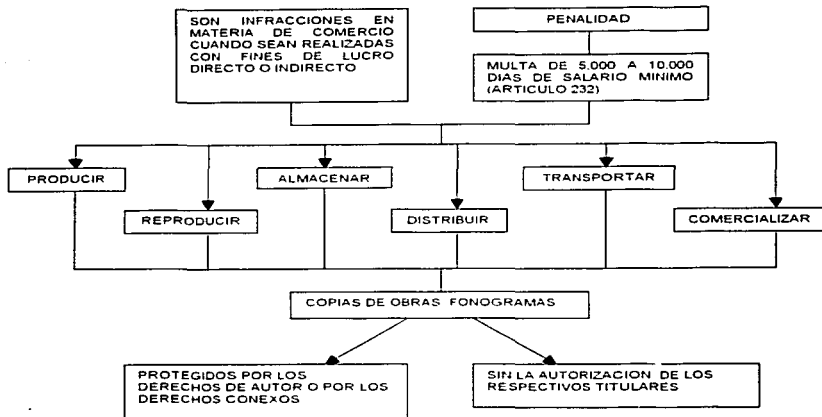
SON INFRACCIONES EN MATERIA DE COMERCIO CUANDO SEAN REALIZADAS CON FINES DE LUCRO DIRECTO O INDIRECTO

PENALIDAD

MULTA DE 5.000 A 10.000 DIAS DE SALARIO MINIMO (ARTICULO 232)

PRODUCIR

REPRODUCIR

ALMACENAR

DISTRIBUIR

TRANSPORTAR

COMERCIALIZAR

COPIAS DE OBRAS FONOGRAMAS

PROTEGIDOS POR LOS DERECHOS DE AUTOR O POR LOS DERECHOS CONEXOS

SIN LA AUTORIZACION DE LOS RESPECTIVOS TITULARES